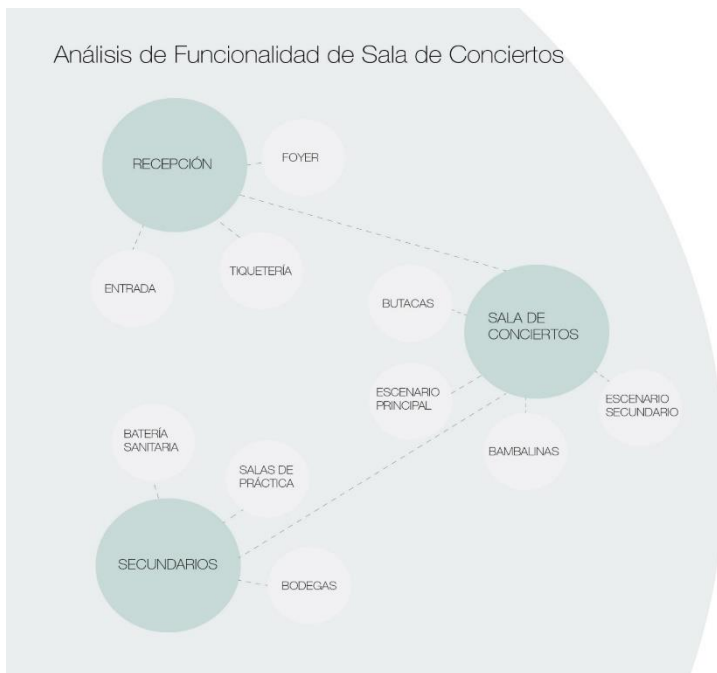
Análisis de Funcionalidad de Sala de Conciertos

RECEPCIÓN

FOYER

ENTRADA

TIQUETERÍA

BUTACAS

SALA DE CONCIERTOS

ESCENARIO PRINCIPAL

ESCENARIO SECUNDARIO

BAMBALINAS

BATERÍA SANITARIA

SALAS DE PRÁCTICA

SECUNDARIOS

BODEGAS